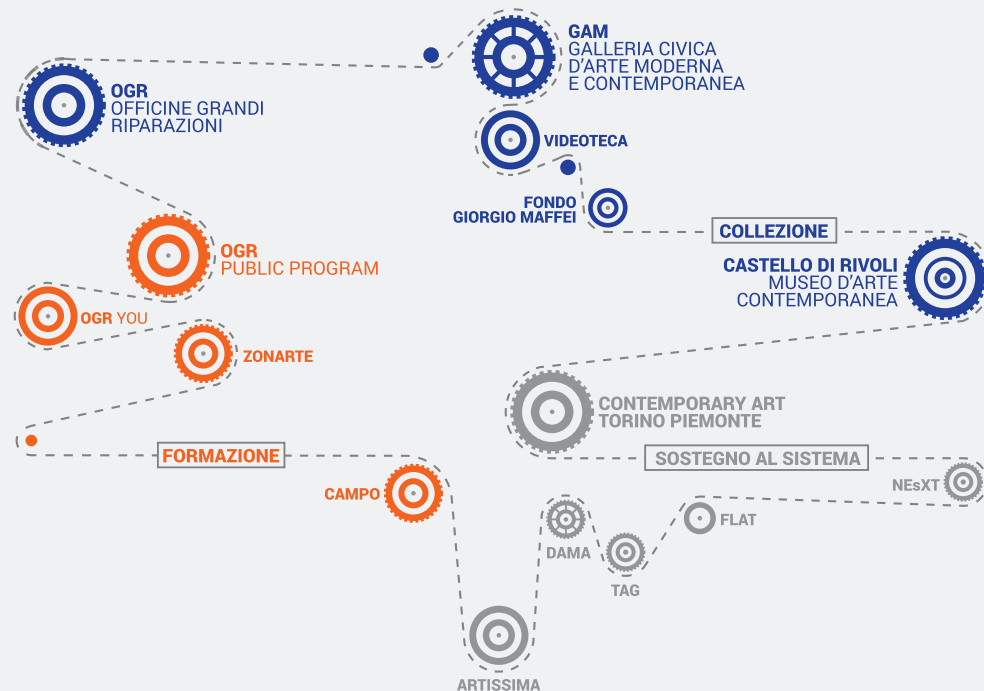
GAM
GALLERIA CIVICA
D'ARTE MODERNA
E CONTEMPORANEA

OGR
OFFICINE GRANDI
RIPARAZIONI

VIDEOTECA

FONDO
GIORGIO MAFFEI

COLLEZIONE

OGR
PUBLIC PROGRAM

CASTELLO DI RIVOLI
MUSEO D'ARTE
CONTEMPORANEA

OGR YOU

ZONARTE

CONTEMPORARY ART
TORINO PIEMONTE

FORMAZIONE

SOSTEGNO AL SISTEMA

NEsXT

CAMPO

FLAT

DAMA

TAG

ARTISSIMA